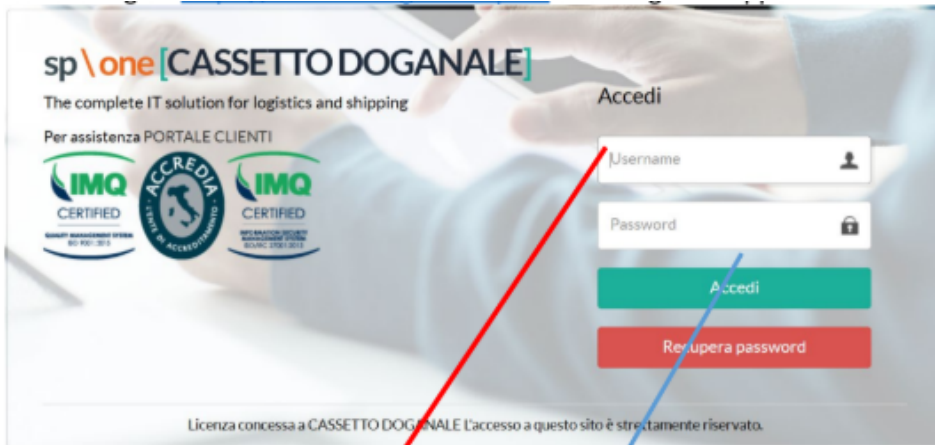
sp\one [CASSETTO DOGANALE]

The complete IT solution for logistics and shipping

Per assistenza PORTALE CLIENTI

IMQ CERTIFIED

ACCREDIA ENTE ITALIANO DI ACCREDITAMENTO

IMQ CERTIFIED

Accedi

Username

Password

Accedi

Recupera password

Licenza concessa a CASSETTO DOGANALE L'accesso a questo sito è strettamente riservato.